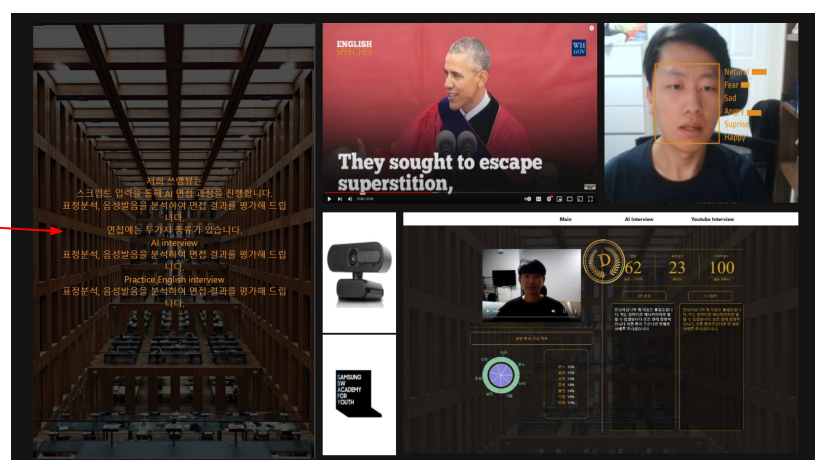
저희 쓰앵님은
스크립트 입력을 통해 AI 면접 과정을 진행합니다.
표정분석, 음성발음을 분석하여 면접 결과를 평가해 드립니다.
면접에는 두가지 종류가 있습니다.
AI interview
표정분석, 음성발음을 분석하여 면접 결과를 평가해 드립니다.
Practice English interview
표정분석, 음성발음을 분석하여 면접 결과를 평가해 드립니다.

ENGLISH SPEECHES

WH GOV

They sought to escape superstition,

Neutral
Fear
Sad
Angry
Suprise
Happy

Main AI Interview Youtube Interview

62 23 100

SAMSUNG SW ACADEMY FOR YOUTH